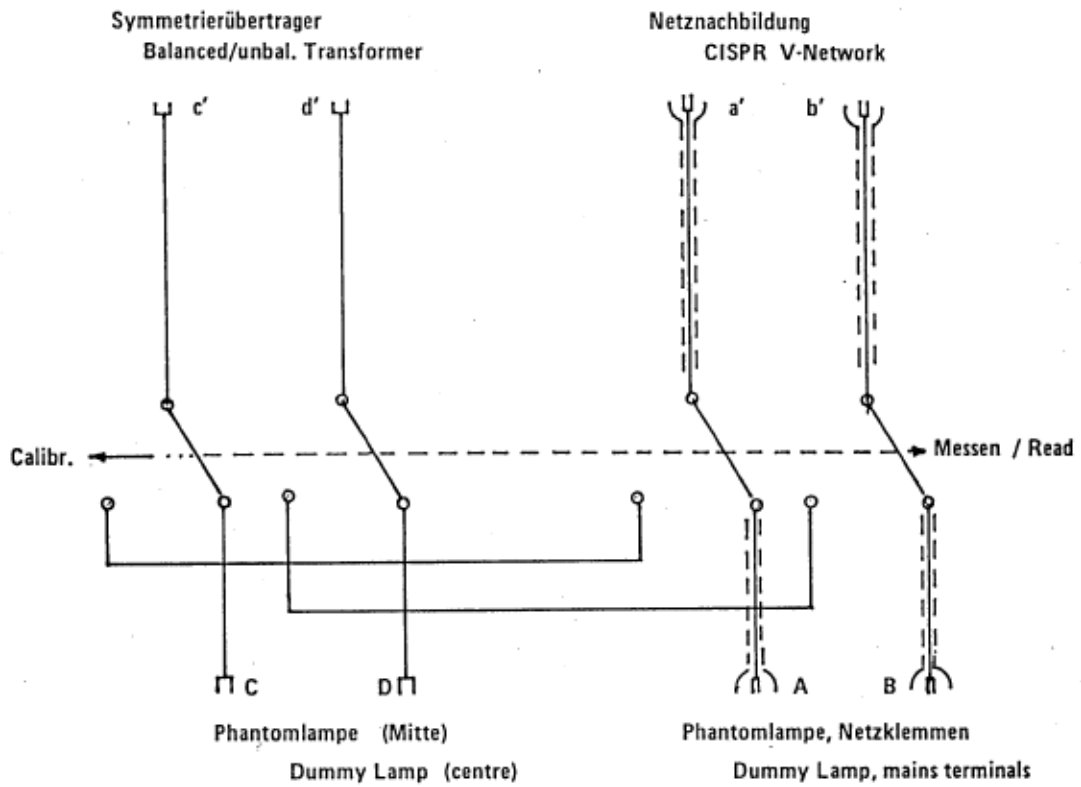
Symmetrierübertrager
Balanced/unbal. Transformer

Netznachbildung
CISPR V-Network

c'

d'

a'

b'

Calibr.

Messen / Read

C

D

A

B

Phantomlampe (Mitte)
Dummy Lamp (centre)

Phantomlampe, Netzklemmen
Dummy Lamp, mains terminals